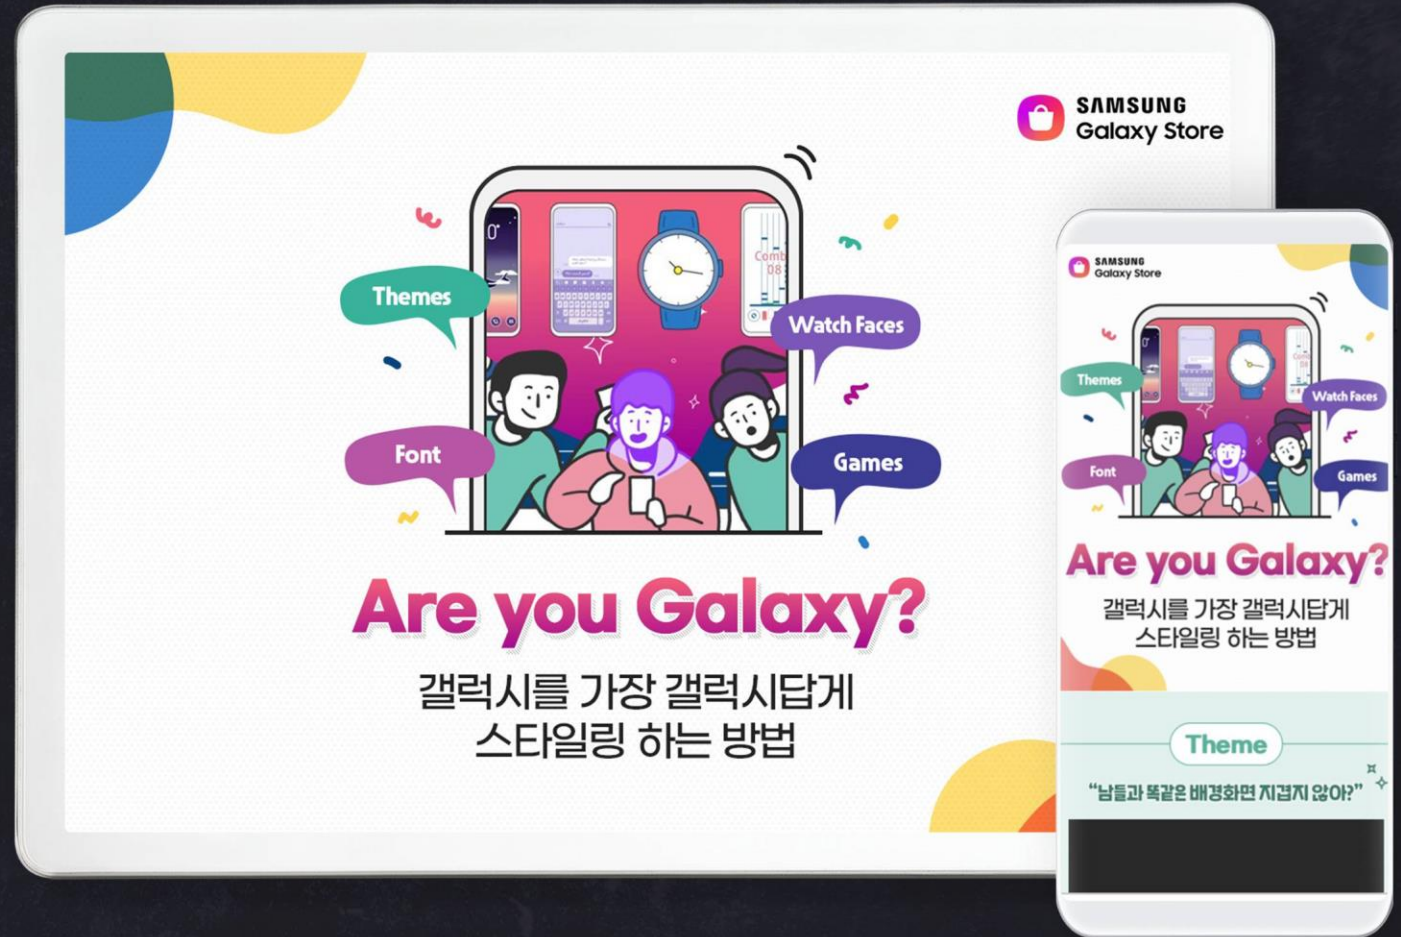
SAMSUNG
Galaxy Store

Themes
Watch Faces
Font
Games

Are you Galaxy?
갤럭시를 가장 갤럭시답게
스타일링 하는 방법

SAMSUNG
Galaxy Store

Themes
Watch Faces
Font
Games

Are you Galaxy?
갤럭시를 가장 갤럭시답게
스타일링 하는 방법

Theme
“남들과 똑같은 배경화면 지겹지 않아?”